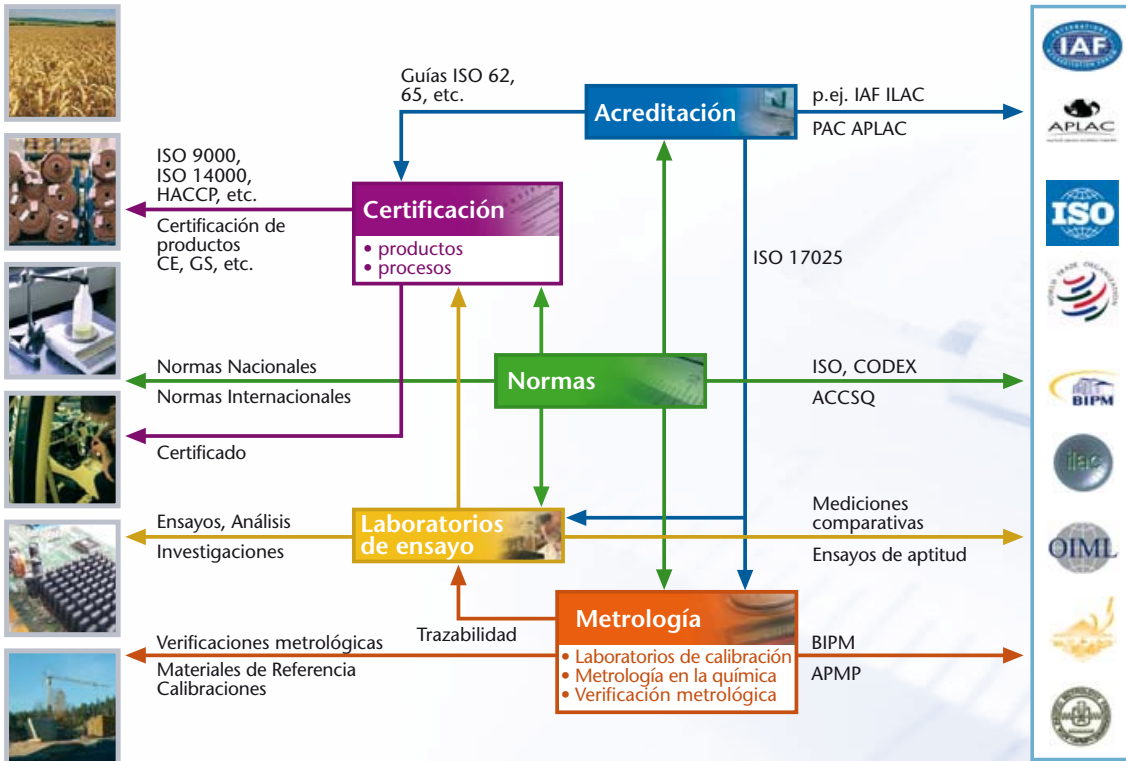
Guías ISO 62, 65, etc.

Acreditación

p.ej. IAF ILAC

PAC APLAC

ISO 9000, ISO 14000, HACCP, etc.

Certificación de productos CE, GS, etc.

Certificación

• productos
• procesos

ISO 17025

Normas Nacionales

Normas Internacionales

Normas

ISO, CODEX

ACCSQ

Certificado

Ensayos, Análisis

Investigaciones

Laboratorios de ensayo

Mediciones comparativas

Ensayos de aptitud

Verificaciones metrológicas

Materiales de Referencia

Calibraciones

Trazabilidad

Metrología

• Laboratorios de calibración
• Metrología en la química
• Verificación metrológica

BIPM

APMP

IAF

APLAC

ISO

BIPM

ilac

OIML